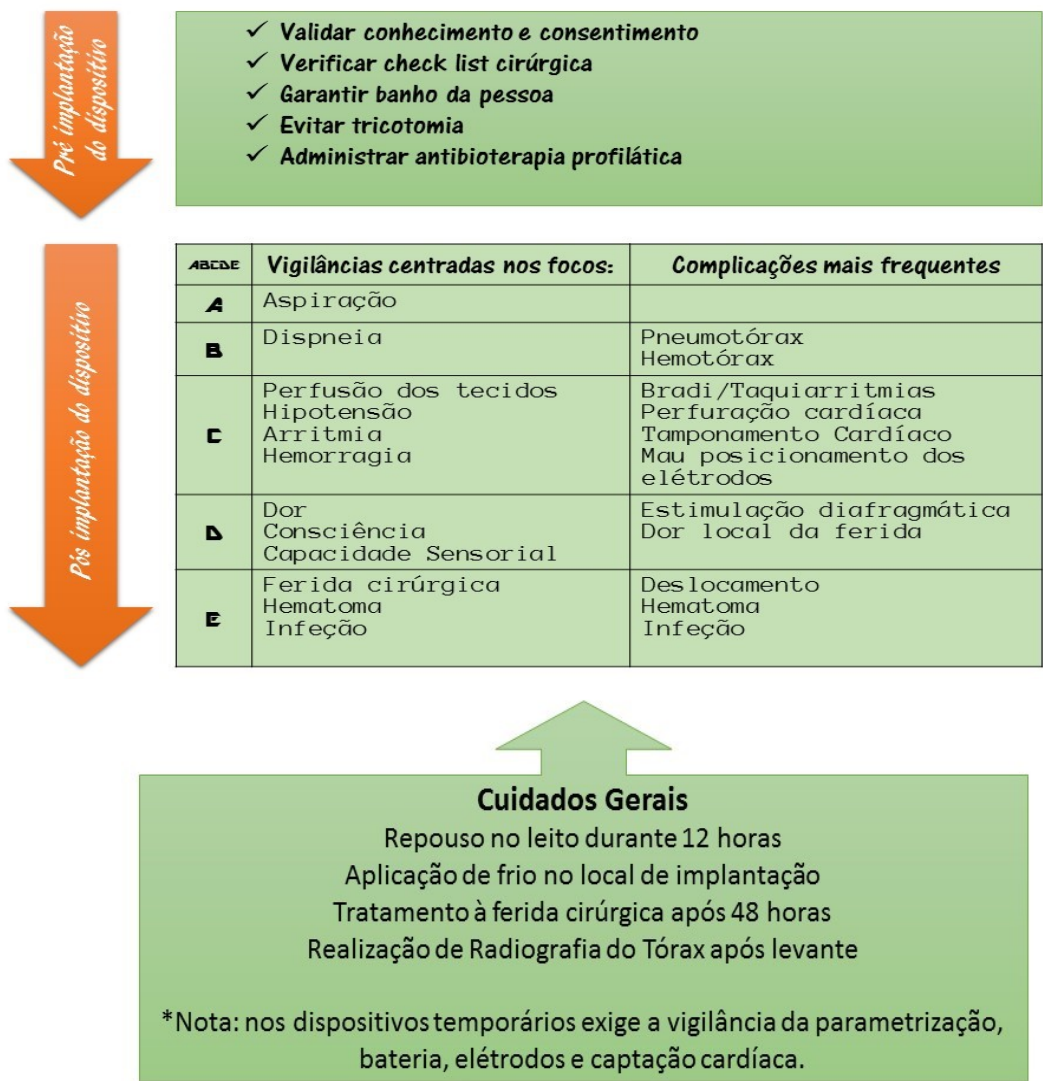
Pré implantação do dispositivo

✓ Validar conhecimento e consentimento
✓ Verificar check list cirúrgica
✓ Garantir banho da pessoa
✓ Evitar tricotomia
✓ Administrar antibioterapia profilática

Pós implantação do dispositivo

| ABCDE | Vigilâncias centradas nos focos: | Complicações mais frequentes |
|---|---|---|
| A | Aspiração | |
| B | Dispneia | Pneumotórax Hemotórax |
| C | Perfusão dos tecidos Hipotensão Arritmia Hemorragia | Bradi/Taquiarritmias Perfuração cardíaca Tamponamento Cardíaco Mau posicionamento dos elétrodos |
| D | Dor Consciência Capacidade Sensorial | Estimulação diafragmática Dor local da ferida |
| E | Ferida cirúrgica Hematoma Infeção | Deslocamento Hematoma Infeção |

Cuidados Gerais
Repouso no leito durante 12 horas
Aplicação de frio no local de implantação
Tratamento à ferida cirúrgica após 48 horas
Realização de Radiografia do Tórax após levante

*Nota: nos dispositivos temporários exige a vigilância da parametrização, bateria, elétrodos e captação cardíaca.